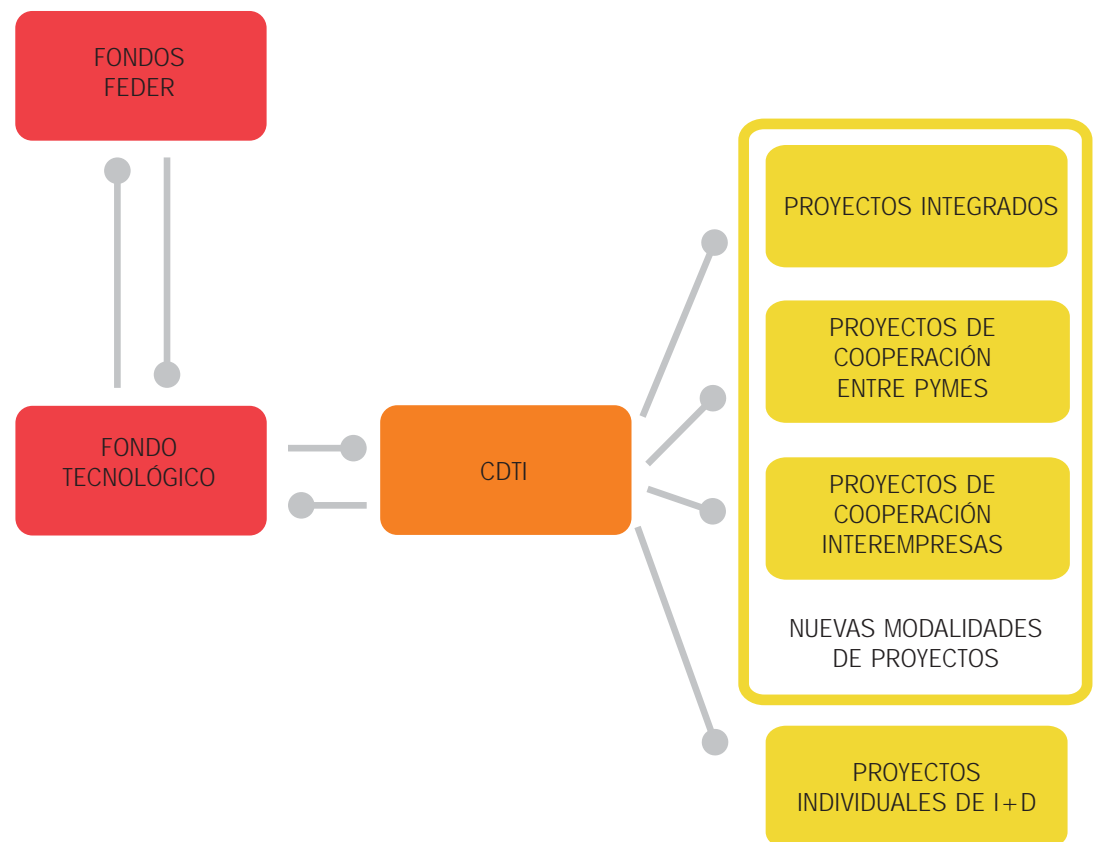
FONDOS FEDER

FONDO TECNOLÓGICO

CDTI

PROYECTOS INTEGRADOS

PROYECTOS DE COOPERACIÓN ENTRE PYMES

PROYECTOS DE COOPERACIÓN INTEREMPRESAS

NUEVAS MODALIDADES DE PROYECTOS

PROYECTOS INDIVIDUALES DE I+D